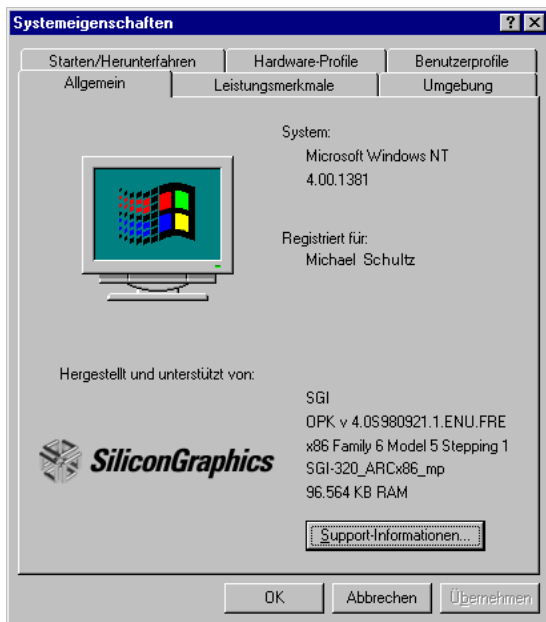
Systemeigenschaften

?

Starten/Herunterfahren | Hardware-Profile | Benutzerprofile
Allgemein | Leistungsmerkmale | Umgebung

System:
Microsoft Windows NT
4.00.1381

Registriert für:
Michael Schultz

Hergestellt und unterstützt von:

SiliconGraphics

SGI
OPK v 4.0S980921.1.ENU.FRE
x86 Family 6 Model 5 Stepping 1
SGI-320_ARCx86_mp
96.564 KB RAM

Support-Informationen...

OK | Abbrechen | Übernehmen